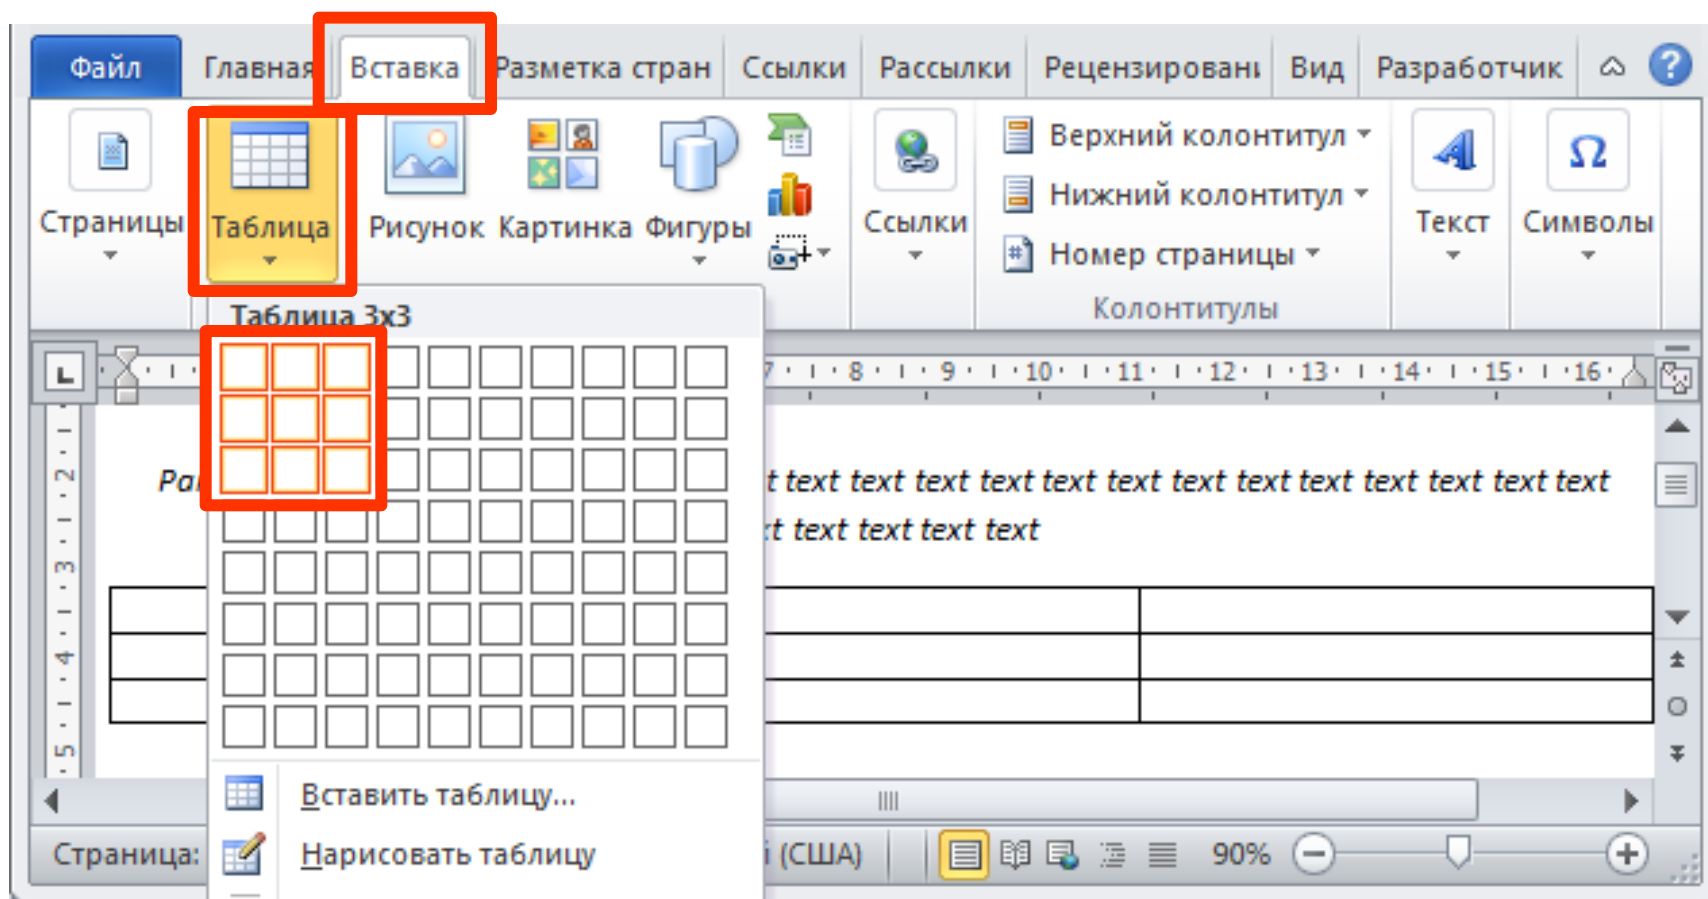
Файл Главная Вставка Разметка стран Ссылки Рассылки Рецензировані Вид Разработчик

Страницы Таблица Рисунок Картинка Фигуры Ссылки Верхний колонтитул Нижний колонтитул Номер страницы Колонтитулы Текст Символы

Таблица 3x3

Ра

t text text text text text text text text text text text text text

t text text text text

Вставить таблицу...

Нарисовать таблицу

Страница:

(США)

90%